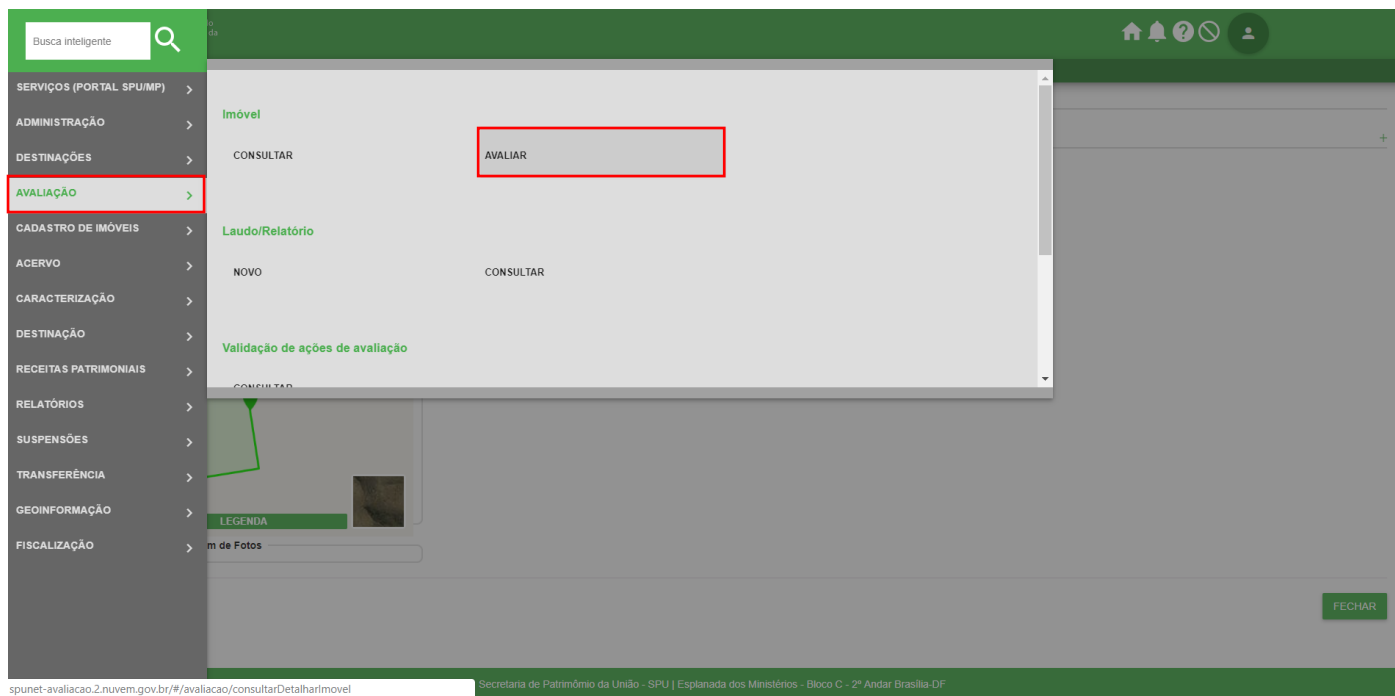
Busca inteligente

SERVIÇOS (PORTAL SPU/MP)
ADMINISTRAÇÃO
DESTINAÇÕES
AVALIAÇÃO
CADASTRO DE IMÓVEIS
ACERVO
CARACTERIZAÇÃO
DESTINAÇÃO
RECEITAS PATRIMONIAIS
RELATÓRIOS
SUSPENSÕES
TRANSFERÊNCIA
GEOINFORMAÇÃO
FISCALIZAÇÃO

Imóvel
CONSULTAR
AVALIAR

Laudo/Relatório
NOVO
CONSULTAR

Validação de ações de avaliação
CONSULTAR

LEGENDA
m de Fotos

FECHAR

spunet-avaliacao.2.nuvem.gov.br/#/avaliacao/consultarDetalharImovel
Secretaria de Patrimônio da União - SPU | Esplanada dos Ministérios - Bloco C - 2º Andar Brasília-DF